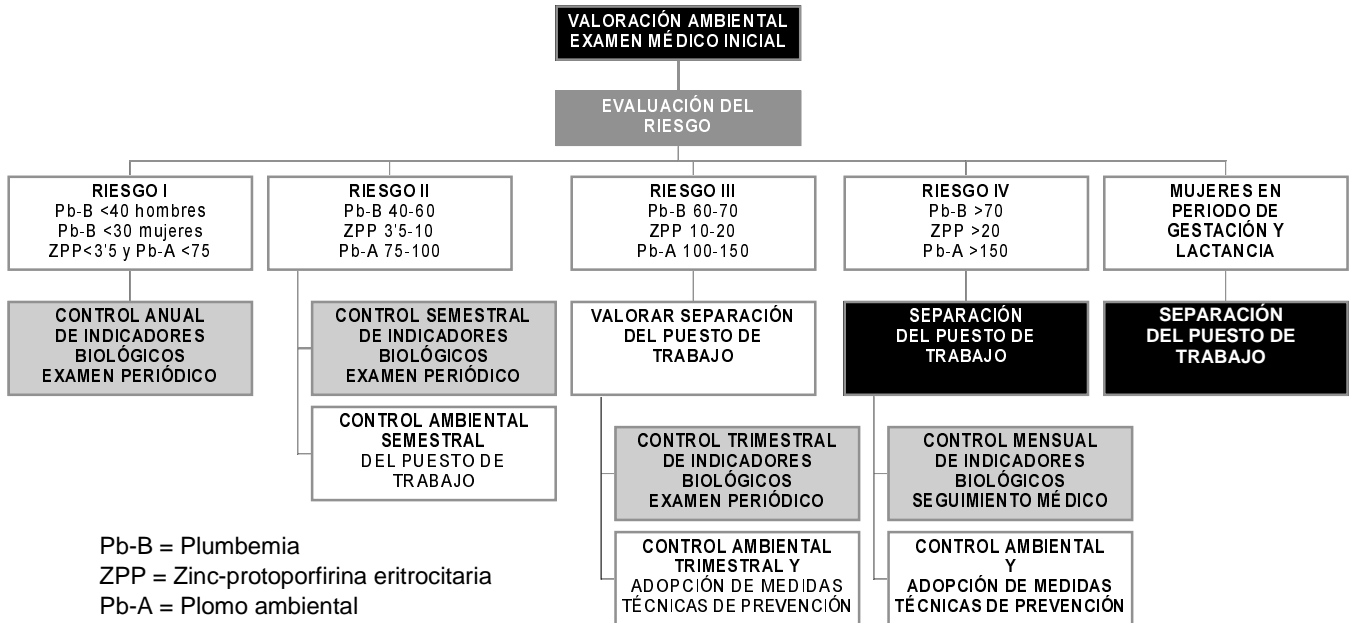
VALORACIÓN AMBIENTAL
EXAMEN MÉDICO INICIAL

EVALUACIÓN DEL RIESGO

RIESGO I
Pb-B <40 hombres
Pb-B <30 mujeres
ZPP<3'5 y Pb-A <75

CONTROL ANUAL DE INDICADORES BIOLÓGICOS EXAMEN PERIÓDICO

RIESGO II
Pb-B 40-60
ZPP 3'5-10
Pb-A 75-100

CONTROL SEMESTRAL DE INDICADORES BIOLÓGICOS EXAMEN PERIÓDICO

CONTROL AMBIENTAL SEMESTRAL DEL PUESTO DE TRABAJO

RIESGO III
Pb-B 60-70
ZPP 10-20
Pb-A 100-150

VALORAR SEPARACIÓN DEL PUESTO DE TRABAJO

CONTROL TRIMESTRAL DE INDICADORES BIOLÓGICOS EXAMEN PERIÓDICO

CONTROL AMBIENTAL TRIMESTRAL Y ADOPCIÓN DE MEDIDAS TÉCNICAS DE PREVENCIÓN

RIESGO IV
Pb-B >70
ZPP >20
Pb-A >150

SEPARACIÓN DEL PUESTO DE TRABAJO

CONTROL MENSUAL DE INDICADORES BIOLÓGICOS SEGUIMIENTO MÉDICO

CONTROL AMBIENTAL Y ADOPCIÓN DE MEDIDAS TÉCNICAS DE PREVENCIÓN

MUJERES EN PERIODO DE GESTACIÓN Y LACTANCIA

SEPARACIÓN DEL PUESTO DE TRABAJO

Pb-B = Plumbemia
ZPP = Zinc-protoporfirina eritrocitaria
Pb-A = Plomo ambiental